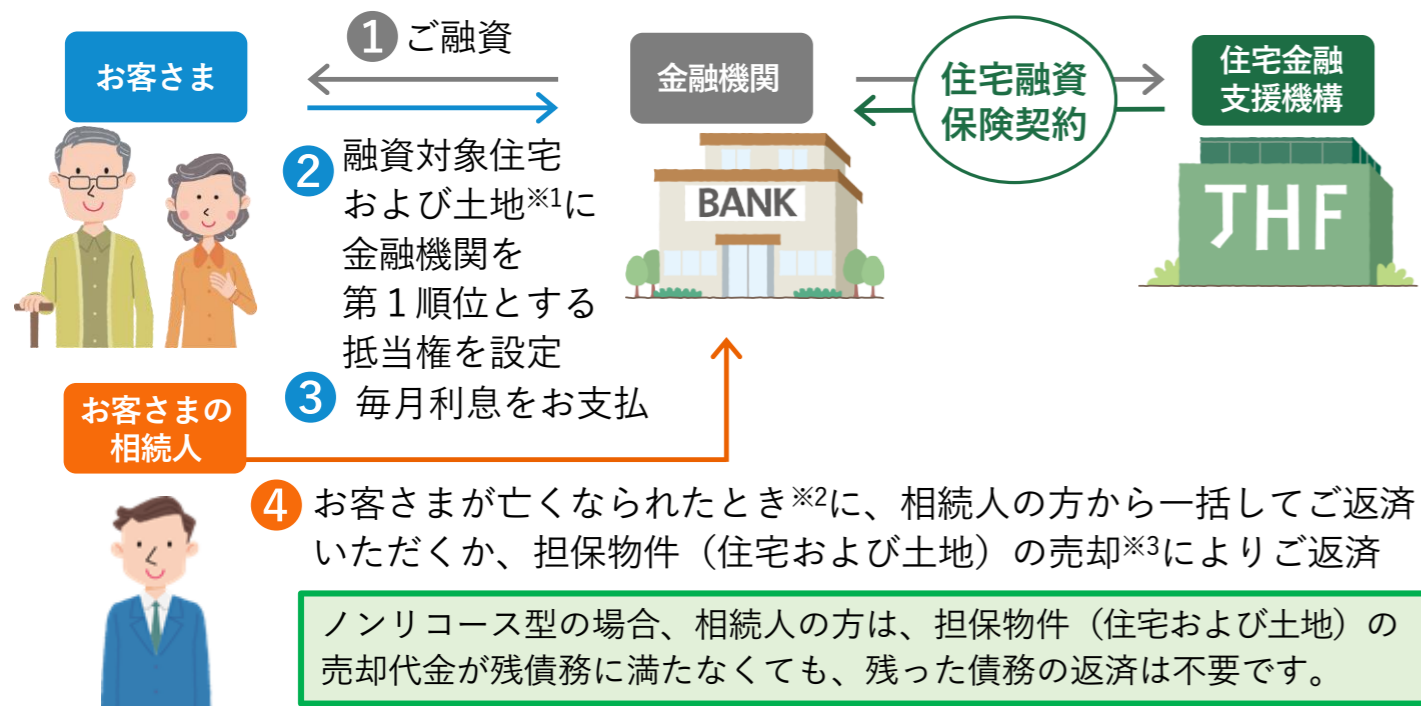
お客さま

1 ご融資

金融機関

住宅融資保険契約

住宅金融支援機構

2 融資対象住宅および土地※1に金融機関を第１順位とする抵当権を設定

BANK

JHF

3 毎月利息をお支払

お客さまの相続人

4 お客さまが亡くなられたとき※2に、相続人の方から一括してご返済いただくか、担保物件（住宅および土地）の売却※3によりご返済

ノンリコース型の場合、相続人の方は、担保物件（住宅および土地）の売却代金が残債務に満たなくても、残った債務の返済は不要です。